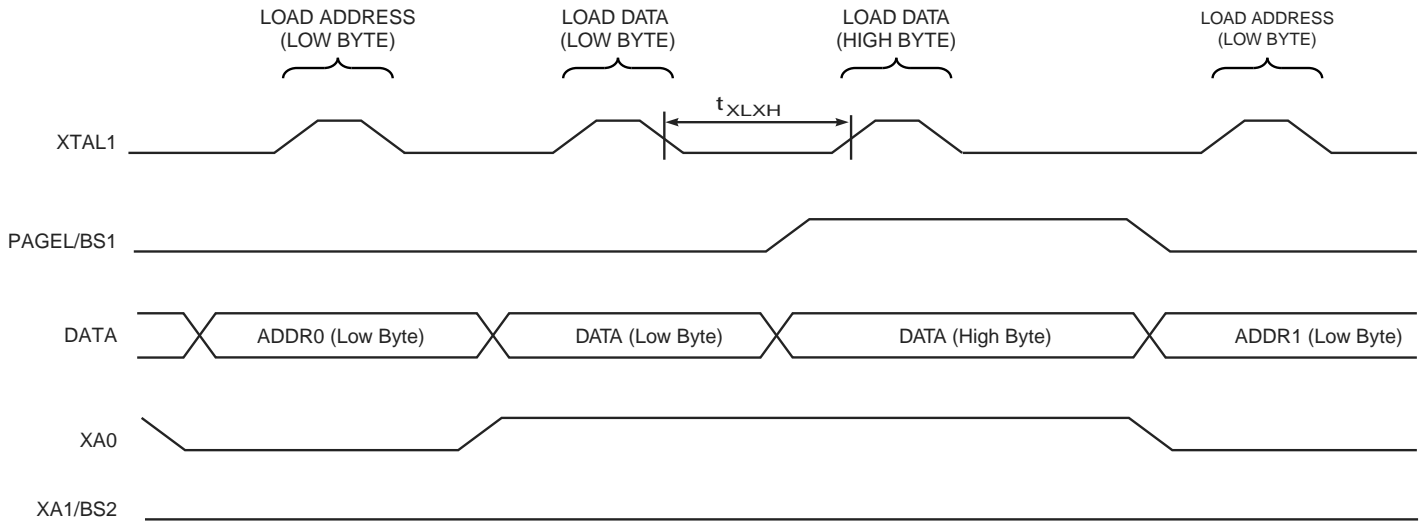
LOAD ADDRESS (LOW BYTE)

LOAD DATA (LOW BYTE)

LOAD DATA (HIGH BYTE)

LOAD ADDRESS (LOW BYTE)

$t_{XLXH}$

XTAL1

PAGEL/BS1

DATA

ADDR0 (Low Byte)

DATA (Low Byte)

DATA (High Byte)

ADDR1 (Low Byte)

XA0

XA1/BS2